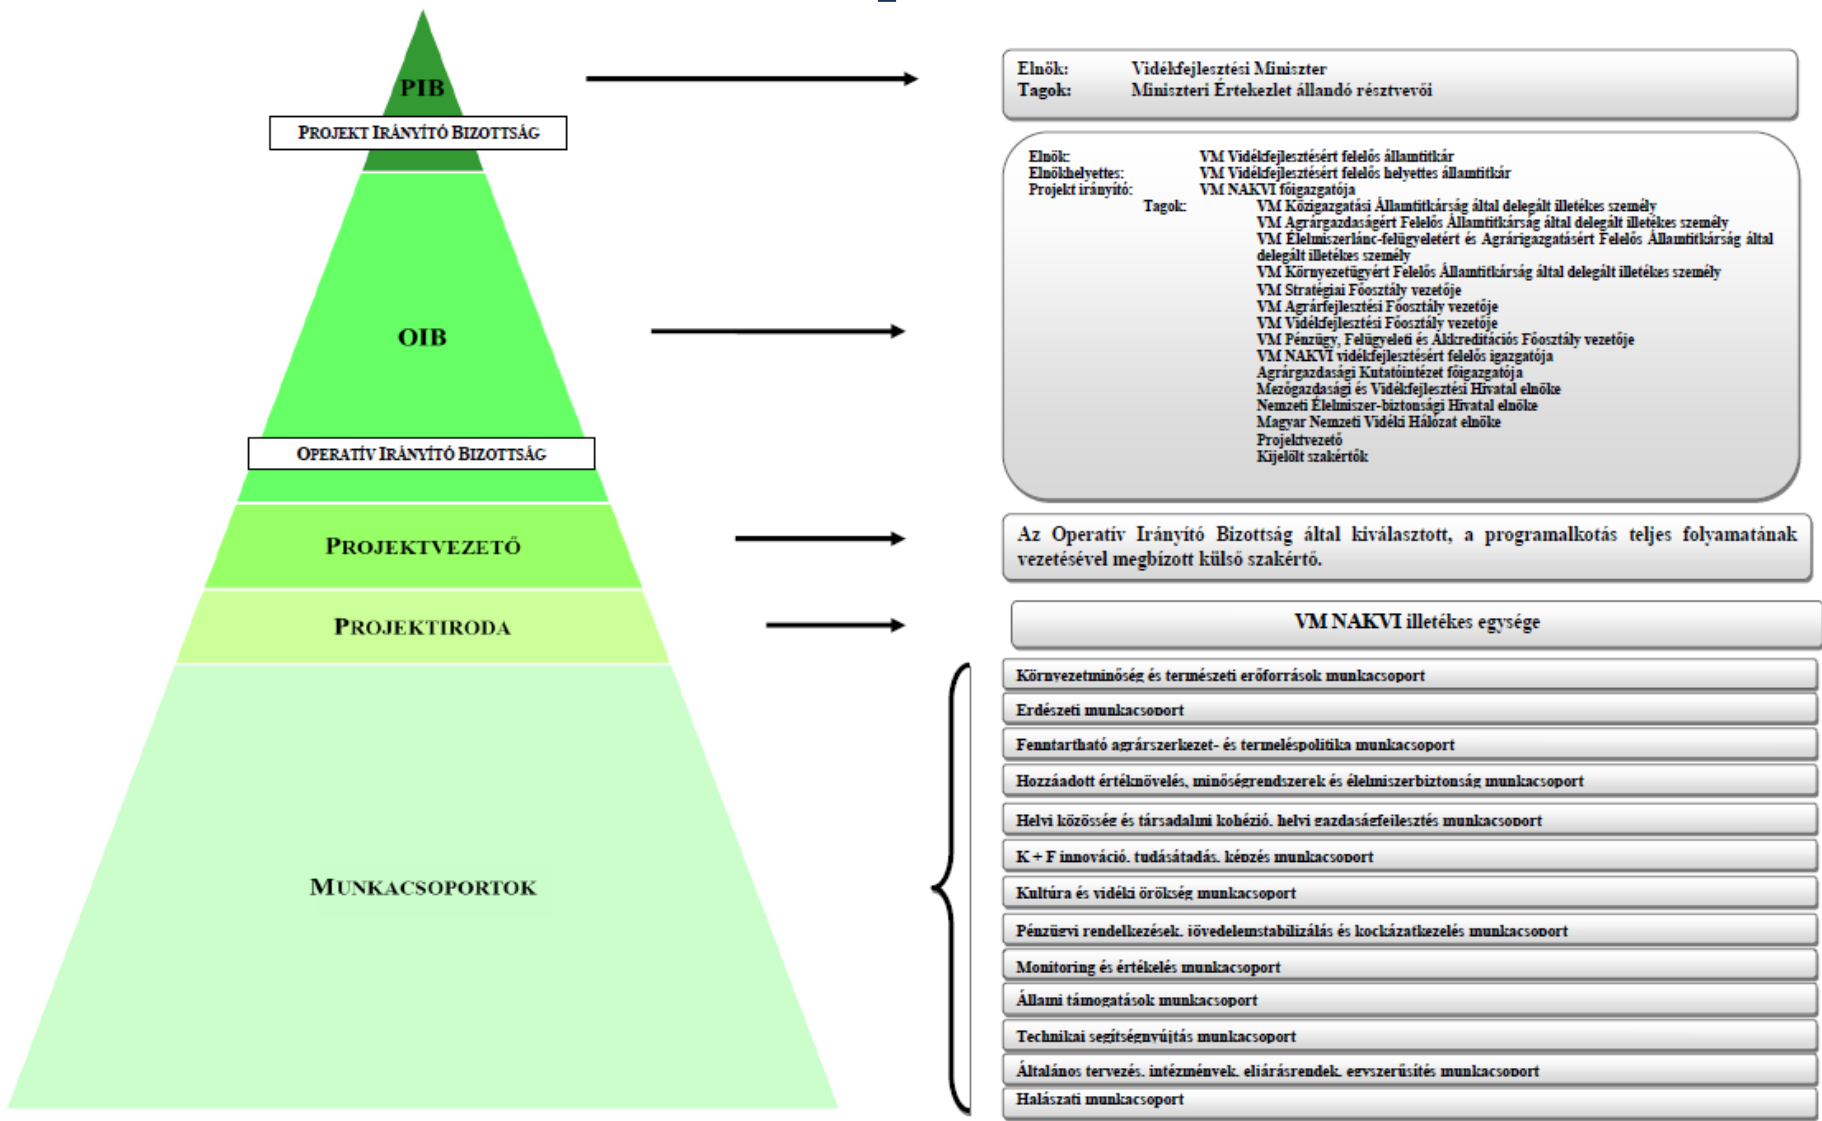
PIB

PROJEKT IRÁNYÍTÓ BIZOTTSÁG

OIB

OPERATÍV IRÁNYÍTÓ BIZOTTSÁG

PROJEKTVEZETŐ

PROJEKTIRODA

MUNKACSOPORTOK

Elnök: Vidékfejlesztési Miniszter
Tagok: Miniszteri Értekezlet állandó résztvevői

Elnök: VM Vidékfejlesztésért felelős államtitkár
Elnökhelyettes: VM Vidékfejlesztésért felelős helyettes államtitkár
Projekt irányító: VM NAKVI főigazgatója
Tagok: VM Közigazgatási Államtitkárság által delegált illetékes személy
VM Agrárgazdaságért Felelős Államtitkárság által delegált illetékes személy
VM Élelmiszerlánc-felügyeletért és Agrárigazgatásért Felelős Államtitkárság által delegált illetékes személy
VM Környezetügyért Felelős Államtitkárság által delegált illetékes személy
VM Stratégiai Főosztály vezetője
VM Agrárfejlesztési Főosztály vezetője
VM Vidékfejlesztési Főosztály vezetője
VM Pénzügy, Felügyeleti és Akkreditációs Főosztály vezetője
VM NAKVI vidékfejlesztésért felelős igazgatója
Agrárgazdasági Kutatóintézet főigazgatója
Mezőgazdasági és Vidékfejlesztési Hivatal elnöke
Nemzeti Élelmiszer-biztonsági Hivatal elnöke
Magyar Nemzeti Vidéki Hálózat elnöke
Projektvezető
Kijelölt szakértők

Az Operatív Irányító Bizottság által kiválasztott, a programalkotás teljes folyamatának vezetésével megbízott külső szakértő.

VM NAKVI illetékes egysége

Környezetminőség és természeti erőforrások munkacsoport
Erdészeti munkacsoport
Fenntartható agrárszerkezet- és termeléspolitika munkacsoport
Hozzáadott értéknövelés, minőségrendszerek és élelmiszerbiztonság munkacsoport
Helyi közösség és társadalmi kohézió, helyi gazdaságfejlesztés munkacsoport
K + F innováció, tudásátadás, képzés munkacsoport
Kultúra és vidéki örökség munkacsoport
Pénzügyi rendelkezések, jövedelemstabilizálás és kockázatkezelés munkacsoport
Monitoring és értékelés munkacsoport
Állami támogatások munkacsoport
Technikai segítségnyújtás munkacsoport
Általános tervezés, intézmények, eljárásrendek, egyszerűsítés munkacsoport
Halászati munkacsoport